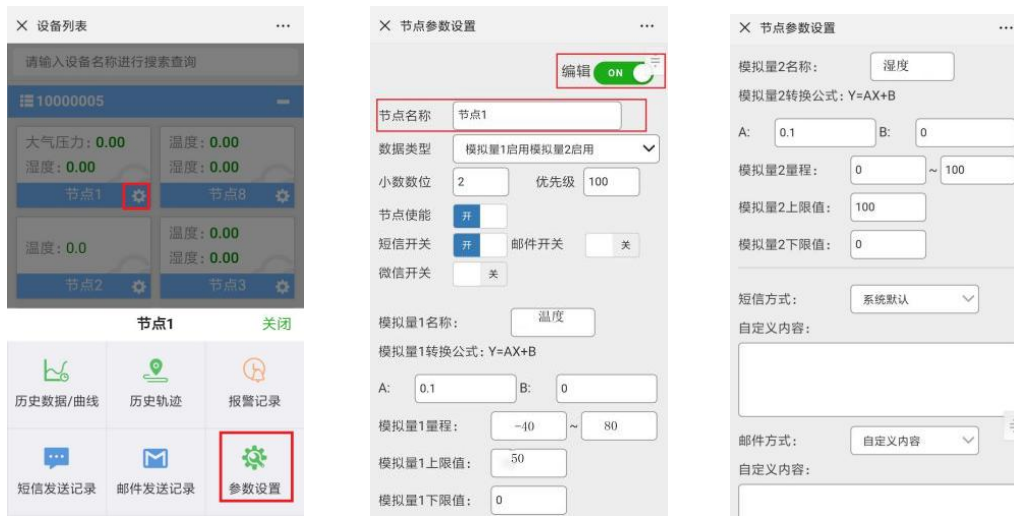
× 设备列表 ···

请输入设备名称进行搜索查询

10000005 −

大气压力：0.00
湿度：0.00
节点1

温度：0.00
湿度：0.00
节点8

温度：0.0
节点2

温度：0.00
湿度：0.00
节点3

节点1 关闭

历史数据/曲线
历史轨迹
报警记录
短信发送记录
邮件发送记录
参数设置

× 节点参数设置 ···

编辑 ON

节点名称 节点1
数据类型 模拟量1启用模拟量2启用
小数数位 2 优先级 100
节点使能 开
短信开关 开 邮件开关 关
微信开关 关

模拟量1名称： 温度
模拟量1转换公式：Y=AX+B
A: 0.1 B: 0
模拟量1量程： -40 ~ 80
模拟量1上限值： 50
模拟量1下限值： 0

× 节点参数设置 ···

模拟量2名称： 湿度
模拟量2转换公式：Y=AX+B
A: 0.1 B: 0
模拟量2量程： 0 ~ 100
模拟量2上限值： 100
模拟量2下限值： 0

短信方式： 系统默认
自定义内容：

邮件方式： 自定义内容
自定义内容：